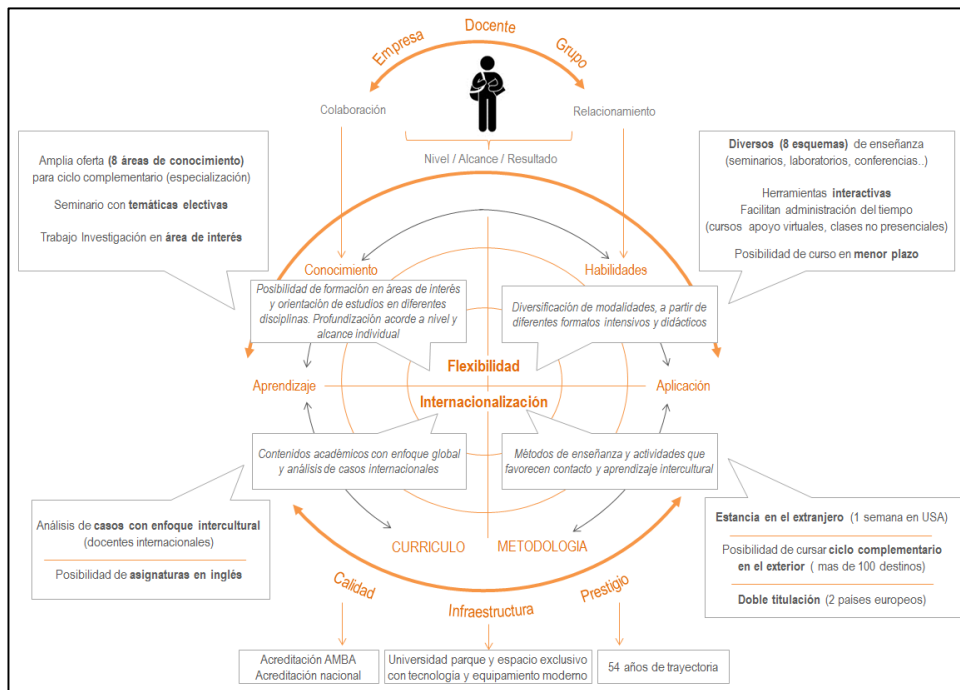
Empresa

Docente

Grupo

Colaboración

Relacionamiento

Nivel / Alcance / Resultado

Amplia oferta **(8 áreas de conocimiento)** para ciclo complementario (especialización)

Seminario con **temáticas electivas**

Trabajo Investigación en **área de interés**

**Diversos (8 esquemas)** de enseñanza (seminarios, laboratorios, conferencias..)

Herramientas **interactivas**
Facilitan administración del tiempo (cursos apoyo virtuales, clases no presenciales)

Posibilidad de curso en **menor plazo**

Conocimiento

Habilidades

Posibilidad de formación en áreas de interés y orientación de estudios en diferentes disciplinas. Profundización acorde a nivel y alcance individual

Diversificación de modalidades, a partir de diferentes formatos intensivos y didácticos

Flexibilidad

Aprendizaje

Aplicación

Internacionalización

Contenidos académicos con enfoque global y análisis de casos internacionales

Métodos de enseñanza y actividades que favorecen contacto y aprendizaje intercultural

Análisis de **casos con enfoque intercultural** (docentes internacionales)

Posibilidad de **asignaturas en inglés**

**Estancia en el extranjero** (1 semana en USA)

Posibilidad de cursar **ciclo complementario en el exterior** ( mas de 100 destinos)

**Doble titulación** (2 paises europeos)

CURRICULO

METODOLOGIA

Calidad

Infraestructura

Prestigio

Acreditación AMBA
Acreditación nacional

Universidad parque y espacio exclusivo con tecnología y equipamiento moderno

54 años de trayectoria